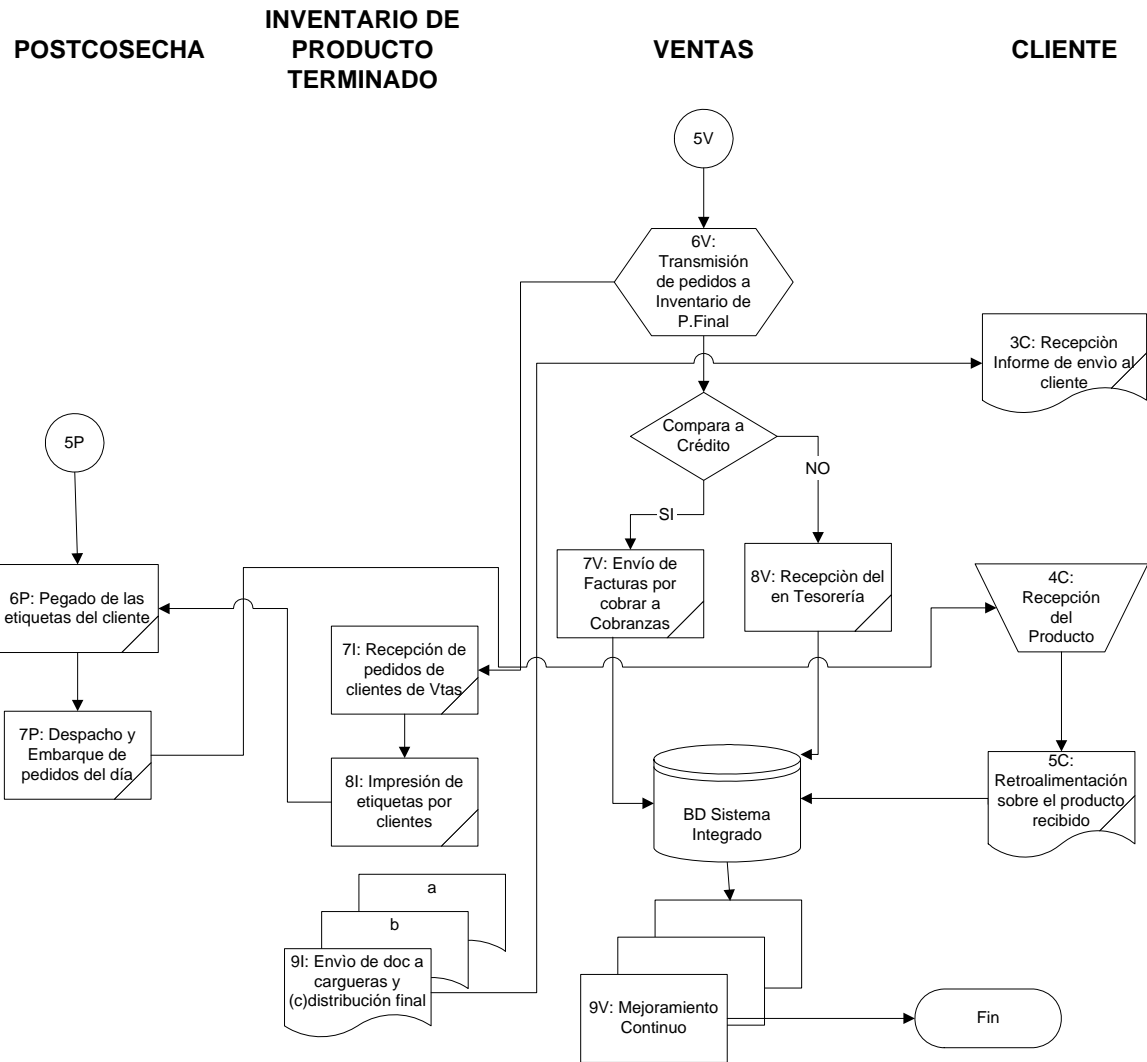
POSTCOSECHA

INVENTARIO DE PRODUCTO TERMINADO

VENTAS

CLIENTE

5V

6V: Transmisión de pedidos a Inventario de P.Final

3C: Recepciòn Informe de envìo al cliente

Compara a Crédito

NO

SI

5P

7V: Envío de Facturas por cobrar a Cobranzas

8V: Recepciòn del en Tesorería

4C: Recepción del Producto

6P: Pegado de las etiquetas del cliente

7I: Recepción de pedidos de clientes de Vtas

7P: Despacho y Embarque de pedidos del día

8I: Impresión de etiquetas por clientes

BD Sistema Integrado

5C: Retroalimentación sobre el producto recibido

a

b

9I: Envìo de doc a cargueras y (c)distribución final

9V: Mejoramiento Continuo

Fin